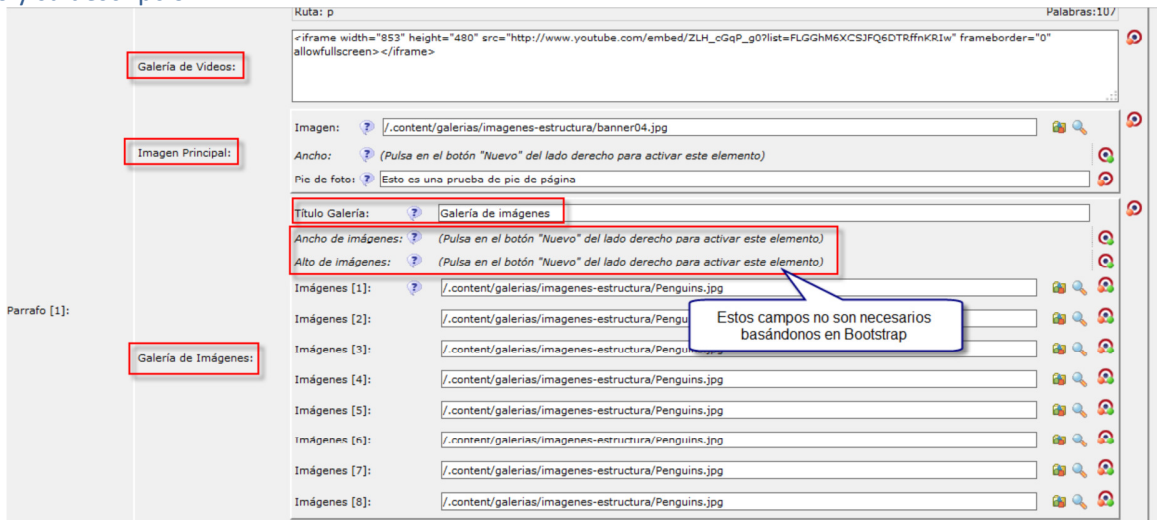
Ruta: p

Palabras:107

Galería de Videos:

<iframe width="853" height="480" src="http://www.youtube.com/embed/ZLH_cGqP_g0?list=FLGGhM6XCSJFQ6DTRffnKRIw" frameborder="0" allowfullscreen></iframe>

Imagen Principal:

Imagen: /.content/galerias/imagenes-estructura/banner04.jpg

Ancho: (Pulsa en el botón "Nuevo" del lado derecho para activar este elemento)

Pie de foto: Esto es una prueba de pie de página

Parrafo [1]:

Galería de Imágenes:

Título Galería: Galería de imágenes

Ancho de imágenes: (Pulsa en el botón "Nuevo" del lado derecho para activar este elemento)

Alto de imágenes: (Pulsa en el botón "Nuevo" del lado derecho para activar este elemento)

Estos campos no son necesarios basándonos en Bootstrap

Imágenes [1]: /.content/galerias/imagenes-estructura/Penguins.jpg

Imágenes [2]: /.content/galerias/imagenes-estructura/Penguins.jpg

Imágenes [3]: /.content/galerias/imagenes-estructura/Penguins.jpg

Imágenes [4]: /.content/galerias/imagenes-estructura/Penguins.jpg

Imágenes [5]: /.content/galerias/imagenes-estructura/Penguins.jpg

Imágenes [6]: /.content/galerias/imagenes-estructura/Penguins.jpg

Imágenes [7]: /.content/galerias/imagenes-estructura/Penguins.jpg

Imágenes [8]: /.content/galerias/imagenes-estructura/Penguins.jpg